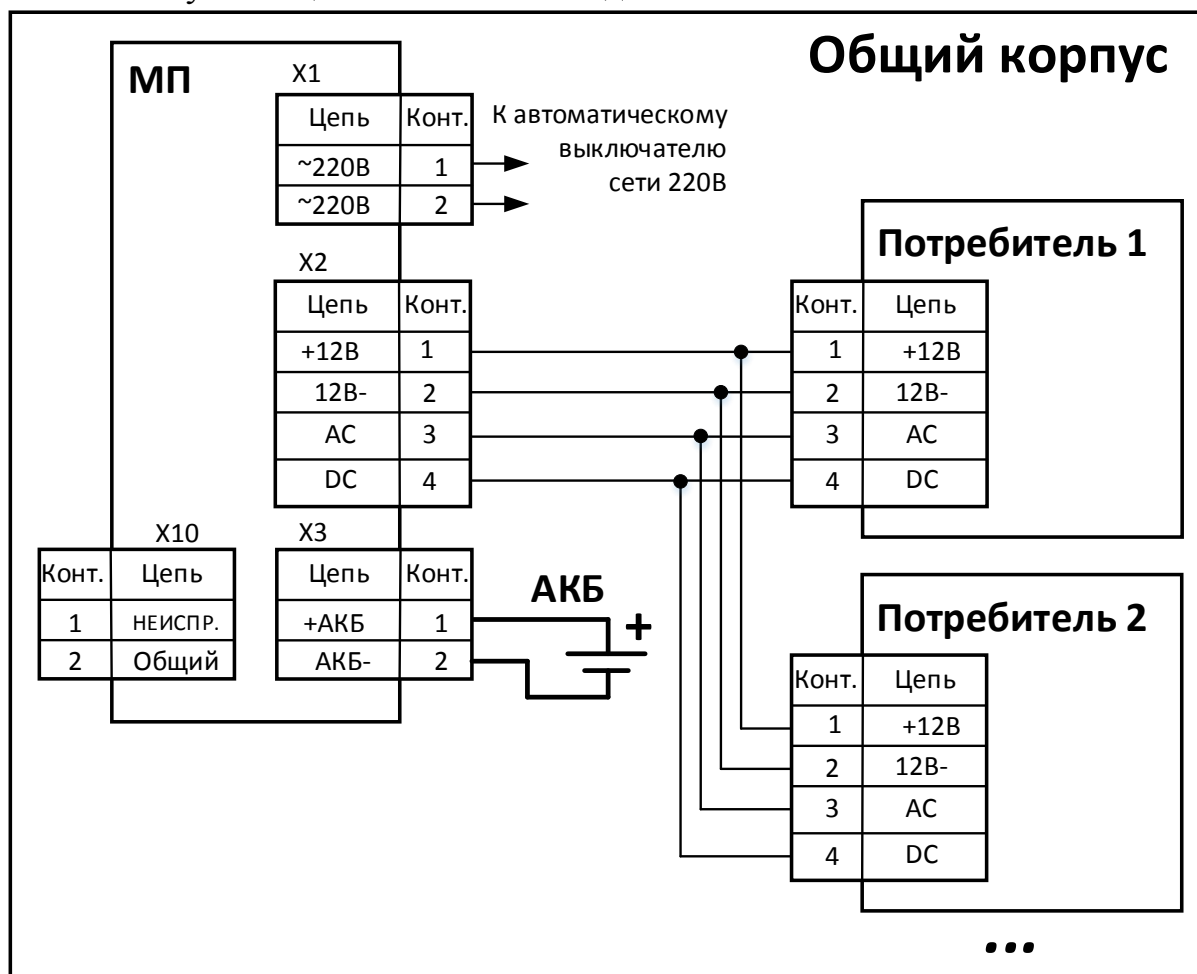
Общий корпус

МП

X1

| Цепь | Конт. |
|---|---|
| ~220В | 1 |
| ~220В | 2 |

К автоматическому выключателю сети 220В

X2

| Цепь | Конт. |
|---|---|
| +12В | 1 |
| 12В- | 2 |
| AC | 3 |
| DC | 4 |

Потребитель 1

| Конт. | Цепь |
|---|---|
| 1 | +12В |
| 2 | 12В- |
| 3 | AC |
| 4 | DC |

X10

| Конт. | Цепь |
|---|---|
| 1 | НЕИСПР. |
| 2 | Общий |

X3

| Цепь | Конт. |
|---|---|
| +АКБ | 1 |
| АКБ- | 2 |

АКБ

+

Потребитель 2

| Конт. | Цепь |
|---|---|
| 1 | +12В |
| 2 | 12В- |
| 3 | AC |
| 4 | DC |

...